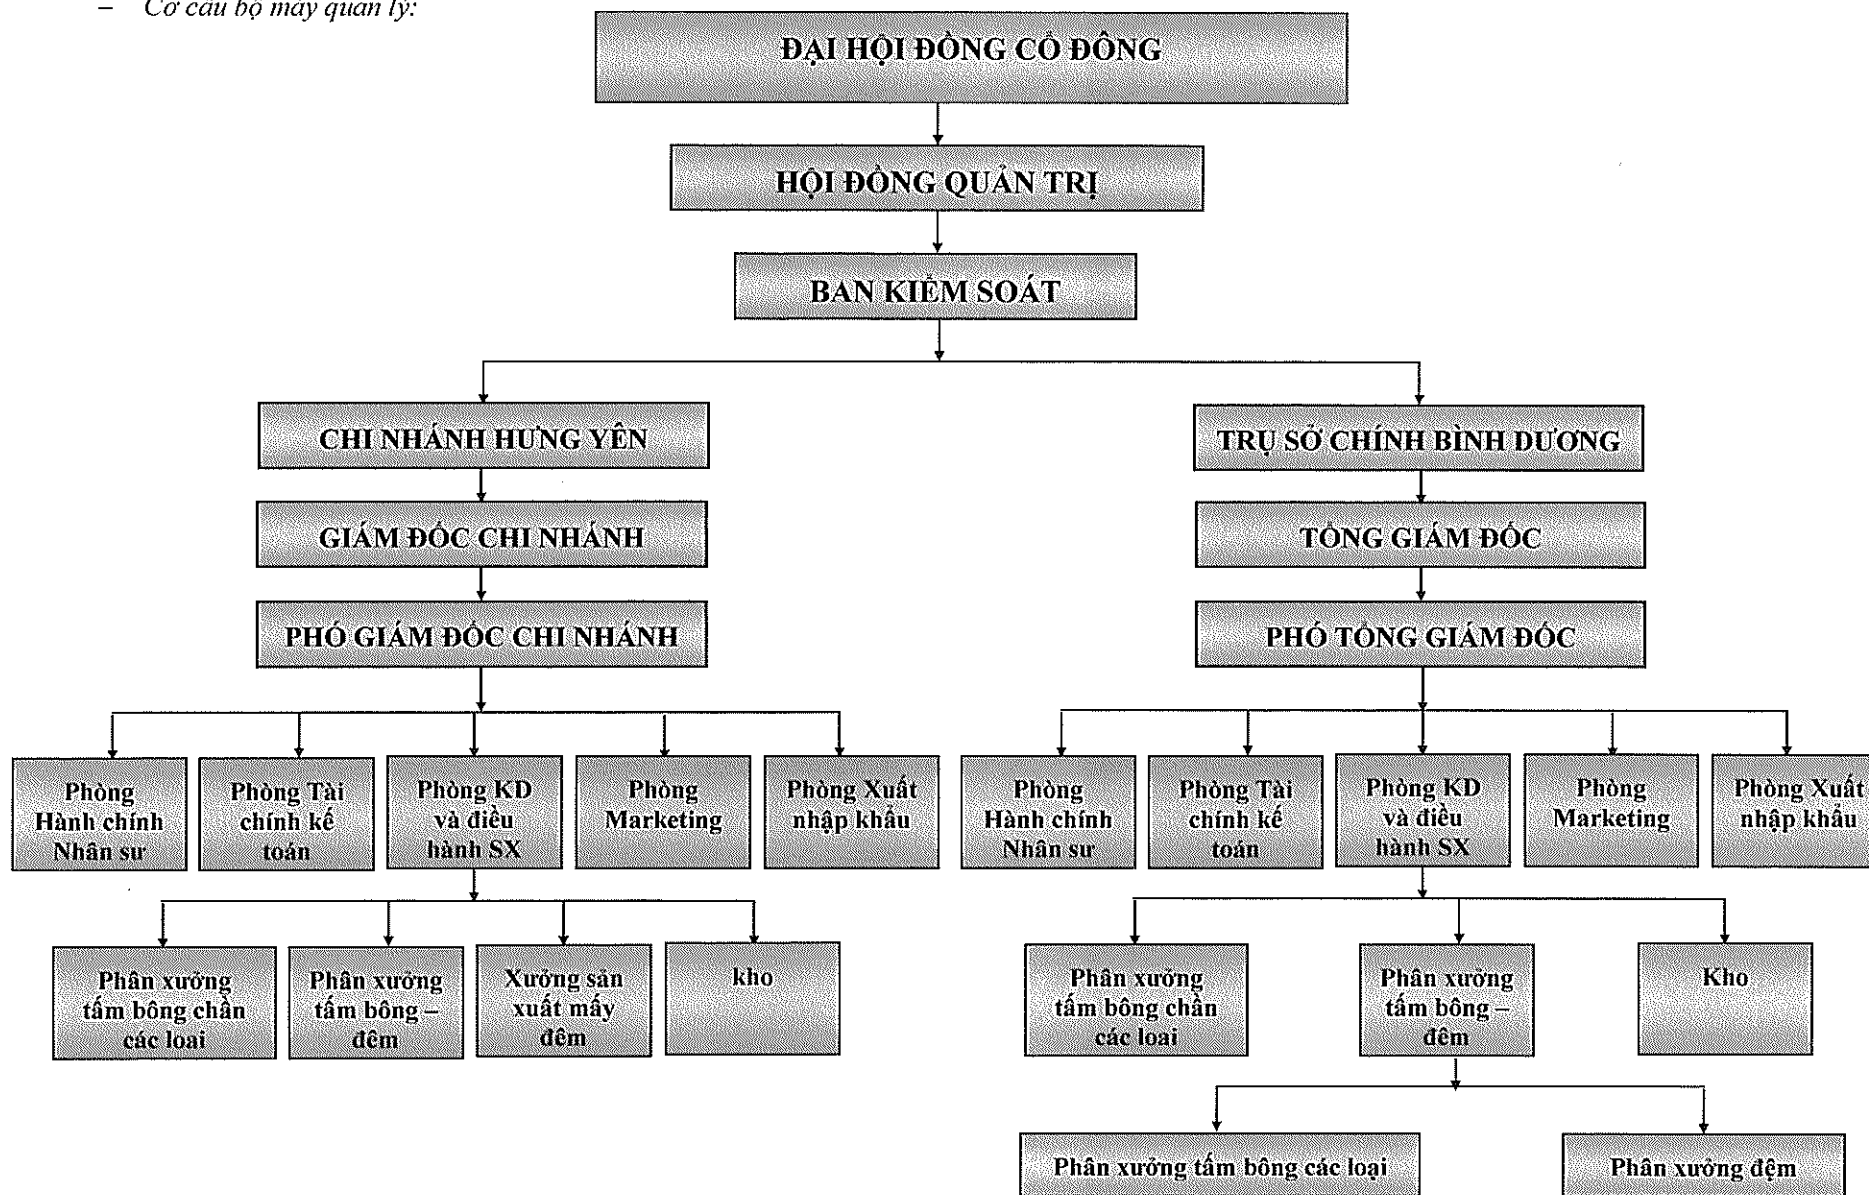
– Cơ cấu bộ máy quản lý:

ĐẠI HỘI ĐỒNG CỔ ĐÔNG

HỘI ĐỒNG QUẢN TRỊ

BAN KIỂM SOÁT

CHI NHÁNH HƯNG YÊN

GIÁM ĐỐC CHI NHÁNH

PHÓ GIÁM ĐỐC CHI NHÁNH

Phòng Hành chính Nhân sự

Phòng Tài chính kế toán

Phòng KD và điều hành SX

Phòng Marketing

Phòng Xuất nhập khẩu

Phân xưởng tấm bông chần các loại

Phân xưởng tấm bông – đệm

Xưởng sản xuất máy đệm

kho

TRỤ SỞ CHÍNH BÌNH DƯƠNG

TỔNG GIÁM ĐỐC

PHÓ TỔNG GIÁM ĐỐC

Phòng Hành chính Nhân sự

Phòng Tài chính kế toán

Phòng KD và điều hành SX

Phòng Marketing

Phòng Xuất nhập khẩu

Phân xưởng tấm bông chần các loại

Phân xưởng tấm bông – đệm

Kho

Phân xưởng tấm bông các loại

Phân xưởng đệm